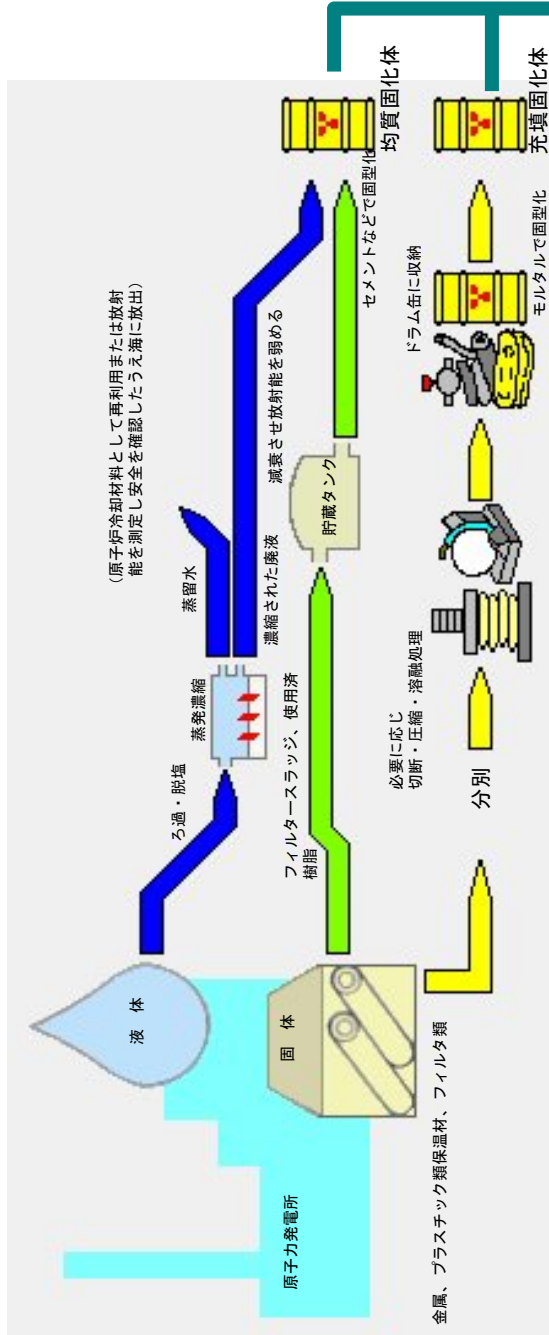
均質固化体

充填固化体

セメントなどで固型化

モルタルで固型化

ドラム缶に収納

（原子炉冷却材料として再利用または放射能を測定し安全を確認したうえ海に放出）

減衰させ放射能を弱める

蒸留水

貯蔵タンク

濃縮された廃液

蒸発濃縮

フィルタースラッジ、使用済樹脂

必要に応じ切断・圧縮・溶融処理

ろ過・脱塩

分別

液　体

固　体

原子力発電所

金属、プラスチック類保温材、フィルタ類